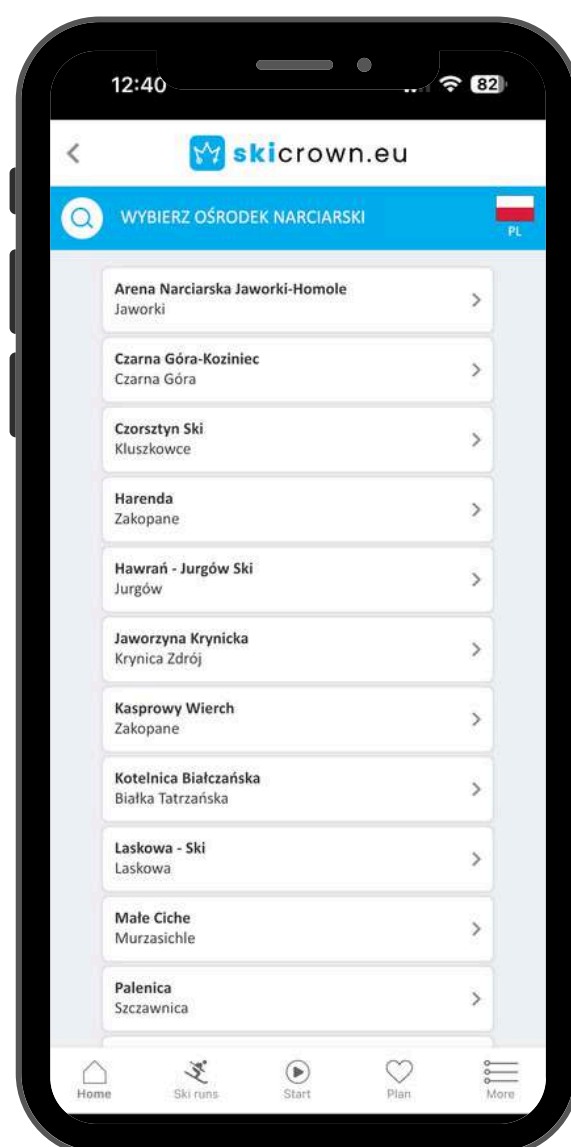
12:40

82

<

skicrown.eu

WYBIERZ OŚRODEK NARCIARSKI

PL

Arena Narciarska Jaworki-Homole
Jaworki
>

Czarna Góra-Koziniec
Czarna Góra
>

Czorsztyn Ski
Kluszkowce
>

Harenda
Zakopane
>

Hawrań - Jurgów Ski
Jurgów
>

Jaworzyna Krynicka
Krynica Zdrój
>

Kasprowy Wierch
Zakopane
>

Kotelnica Białczańska
Białka Tatrzańska
>

Laskowa - Ski
Laskowa
>

Małe Ciche
Murzasichle
>

Palenica
Szczawnica
>

Home
Ski runs
Start
Plan
More